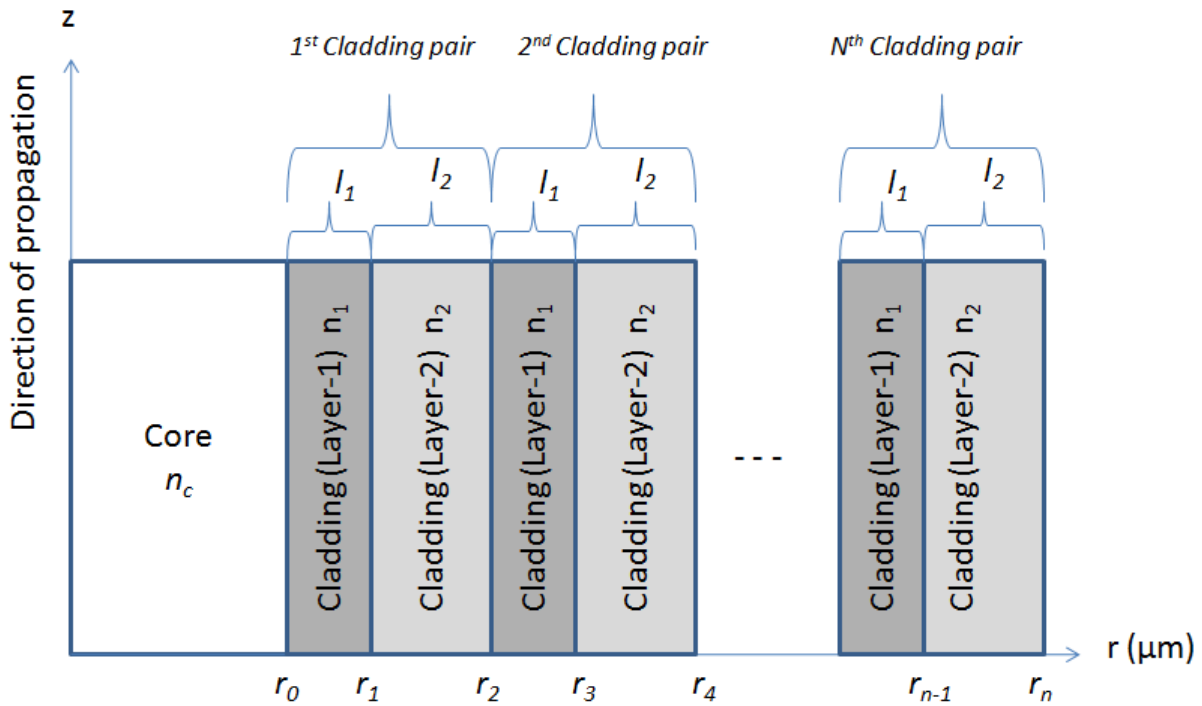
z

Direction of propagation

$1^{st}$ Cladding pair

$2^{nd}$ Cladding pair

$N^{th}$ Cladding pair

$l_1$ $l_2$ $l_1$ $l_2$ $l_1$ $l_2$

Core
$n_c$

Cladding (Layer-1) $n_1$

Cladding (Layer-2) $n_2$

Cladding (Layer-1) $n_1$

Cladding (Layer-2) $n_2$

- - -

Cladding (Layer-1) $n_1$

Cladding (Layer-2) $n_2$

r (μm)

$r_0$ $r_1$ $r_2$ $r_3$ $r_4$ $r_{n-1}$ $r_n$